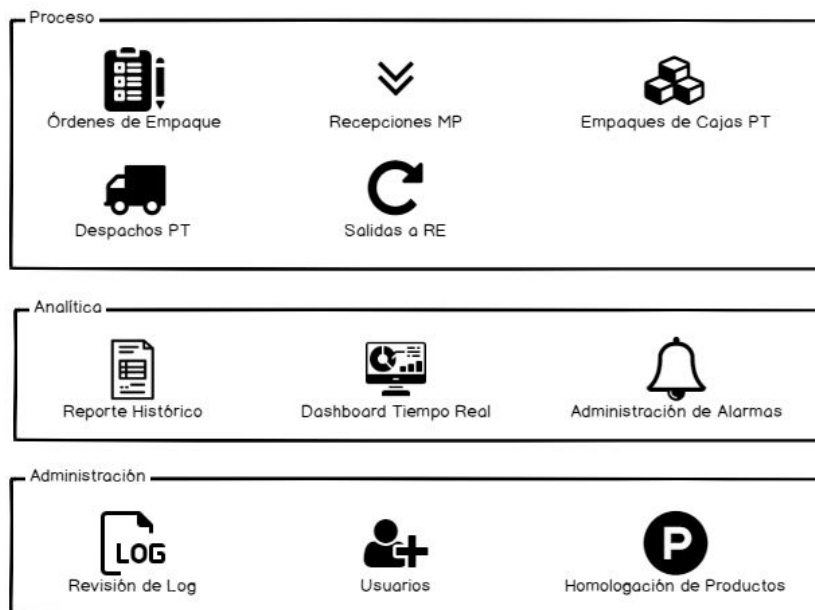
Proceso

Órdenes de Empaque

Recepciones MP

Empaques de Cajas PT

Despachos PT

Salidas a RE

Analítica

Reporte Histórico

Dashboard Tiempo Real

Administración de Alarmas

Administración

LOG

Revisión de Log

Usuarios

P

Homologación de Productos